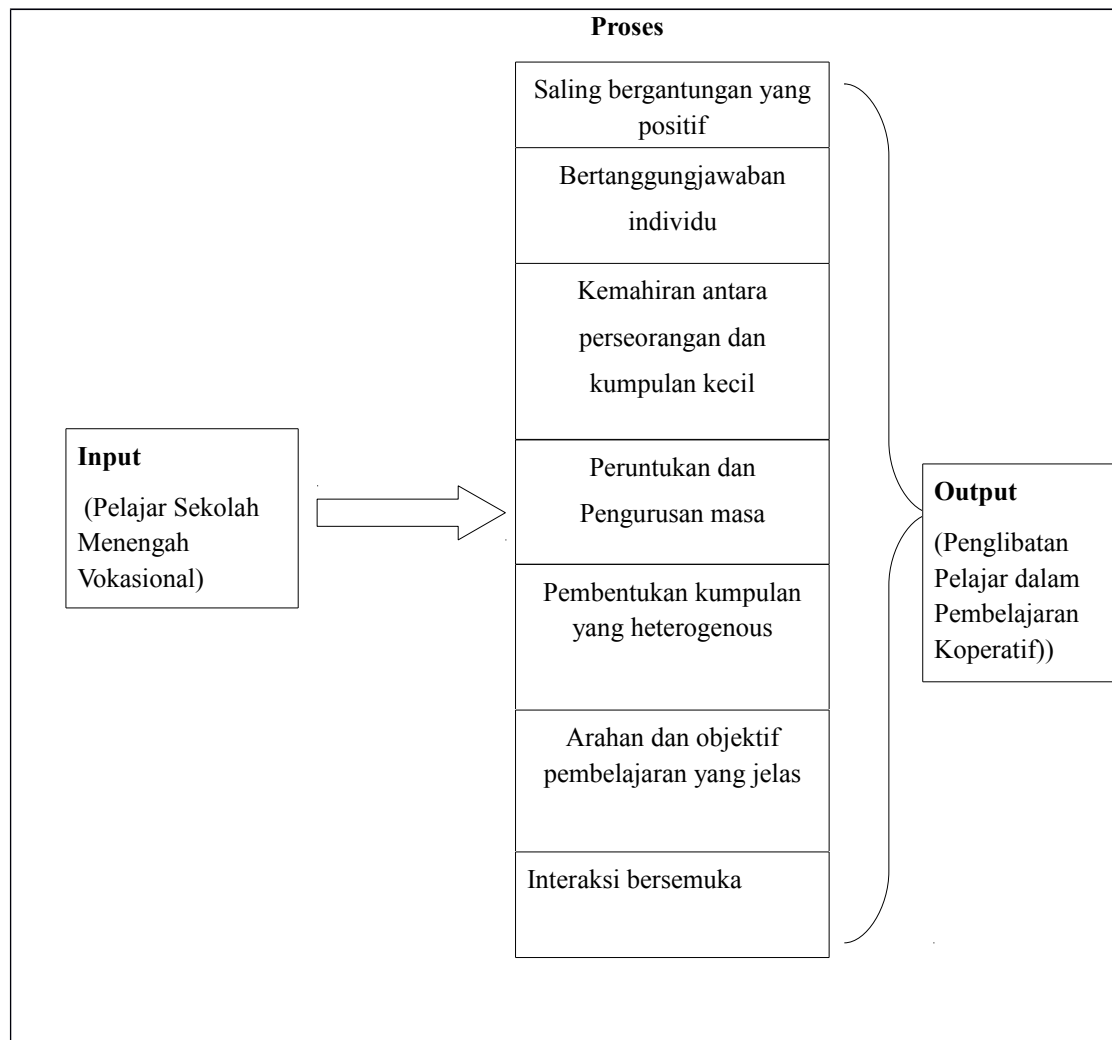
Proses

Input

(Pelajar Sekolah Menengah Vokasional)

Saling bergantungan yang positif

Bertanggungjawaban individu

Kemahiran antara perseorangan dan kumpulan kecil

Peruntukan dan Pengurusan masa

Pembentukan kumpulan yang heterogenous

Arahan dan objektif pembelajaran yang jelas

Interaksi bersemuka

Output

(Penglibatan Pelajar dalam Pembelajaran Koperatif))